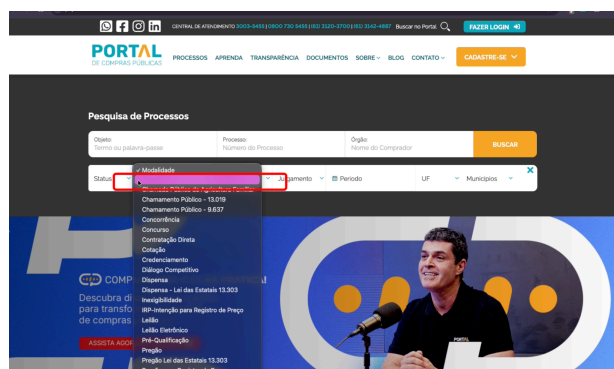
CENTRAL DE ATENDIMENTO 3003-5455 | 0800 730 5455 | (61) 3120-3700 | (61) 3142-4887 Buscar no Portal FAZER LOGIN

PORTAL DE COMPRAS PÚBLICAS PROCESSOS APRENDA TRANSPARÊNCIA DOCUMENTOS SOBRE BLOG CONTATO CADASTRE-SE

Pesquisa de Processos

Objeto: Termo ou palavra-passe
Processo: Número do Processo
Órgão: Nome do Comprador
BUSCAR

Status
✓ Modalidade
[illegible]
Chamada Pública da Agricultura Familiar
Chamamento Público - 13.019
Chamamento Público - 9.637
Concorrência
Concurso
Contratação Direta
Cotação
Credenciamento
Diálogo Competitivo
Dispensa
Dispensa - Lei das Estatais 13.303
Inexigibilidade
IRP-Intenção para Registro de Preço
Leilão
Leilão Eletrônico
Pré-Qualificação
Pregão
Pregão Lei das Estatais 13.303

Julgamento
Período
UF
Municípios

COMP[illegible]
Descubra di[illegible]
para transfo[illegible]
de compras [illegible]
ASSISTA AGOR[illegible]

PORTAL